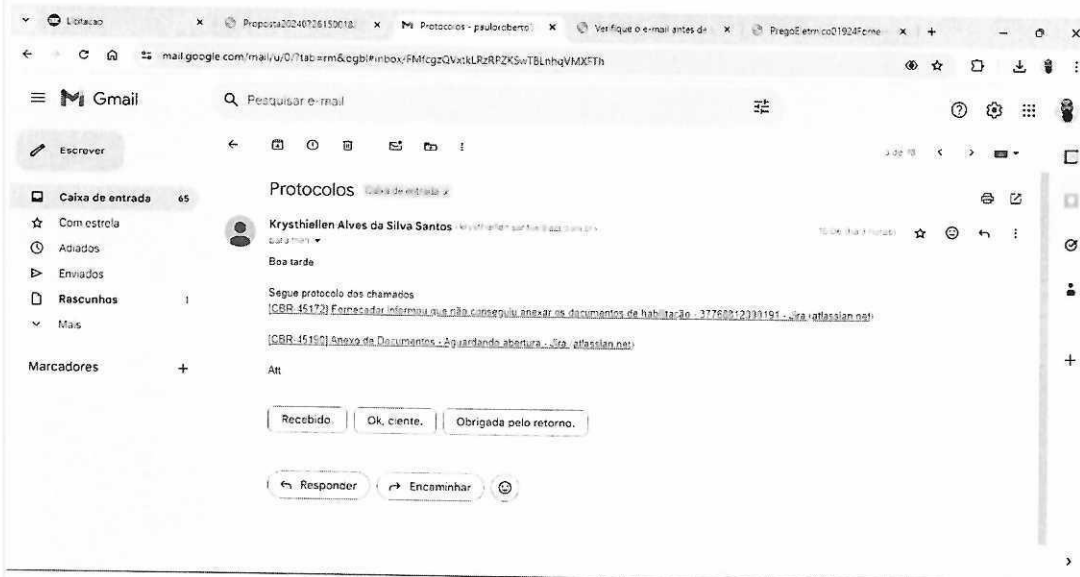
Licitacao | Proposta20240726150018 | Protocolos - pauloroberto | Verifique o e-mail antes de | PregoEletronico01924Forne

mail.google.com/mail/u/0/?tab=rm&ogbl#inbox/FMfcgzQVxtkLRzRPZKSwTBLnhqVMXFTh

Gmail

Pesquisar e-mail

Escrever

Caixa de entrada 65
Com estrela
Adiados
Enviados
Rascunhos 1
Mais

Marcadores +

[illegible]

Protocolos Caixa de entrada x

Krysthiellen Alves da Silva Santos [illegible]
para mim

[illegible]

Boa tarde

Segue protocolo dos chamados
[CBR-45172] Fornecedor informou que não conseguiu anexar os documentos de habilitação - 37760812399191 - Jira (atlassian.net)

[CBR-45190] Anexo de Documentos - Aguardando abertura - Jira (atlassian.net)

Att

Recebido. Ok, ciente. Obrigada pelo retorno.

Responder Encaminhar